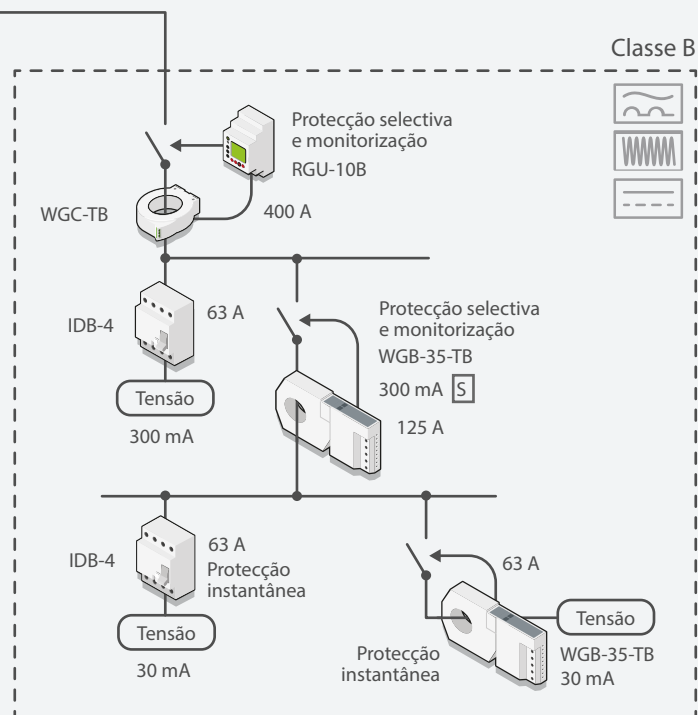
Classe B

Protecção selectiva e monitorização
RGU-10B

WGC-TB

400 A

IDB-4

63 A

Tensão

300 mA

Protecção selectiva e monitorização
WGB-35-TB
300 mA S

125 A

IDB-4

63 A
Protecção instantânea

Tensão

30 mA

63 A

Tensão

Protecção instantânea

WGB-35-TB
30 mA